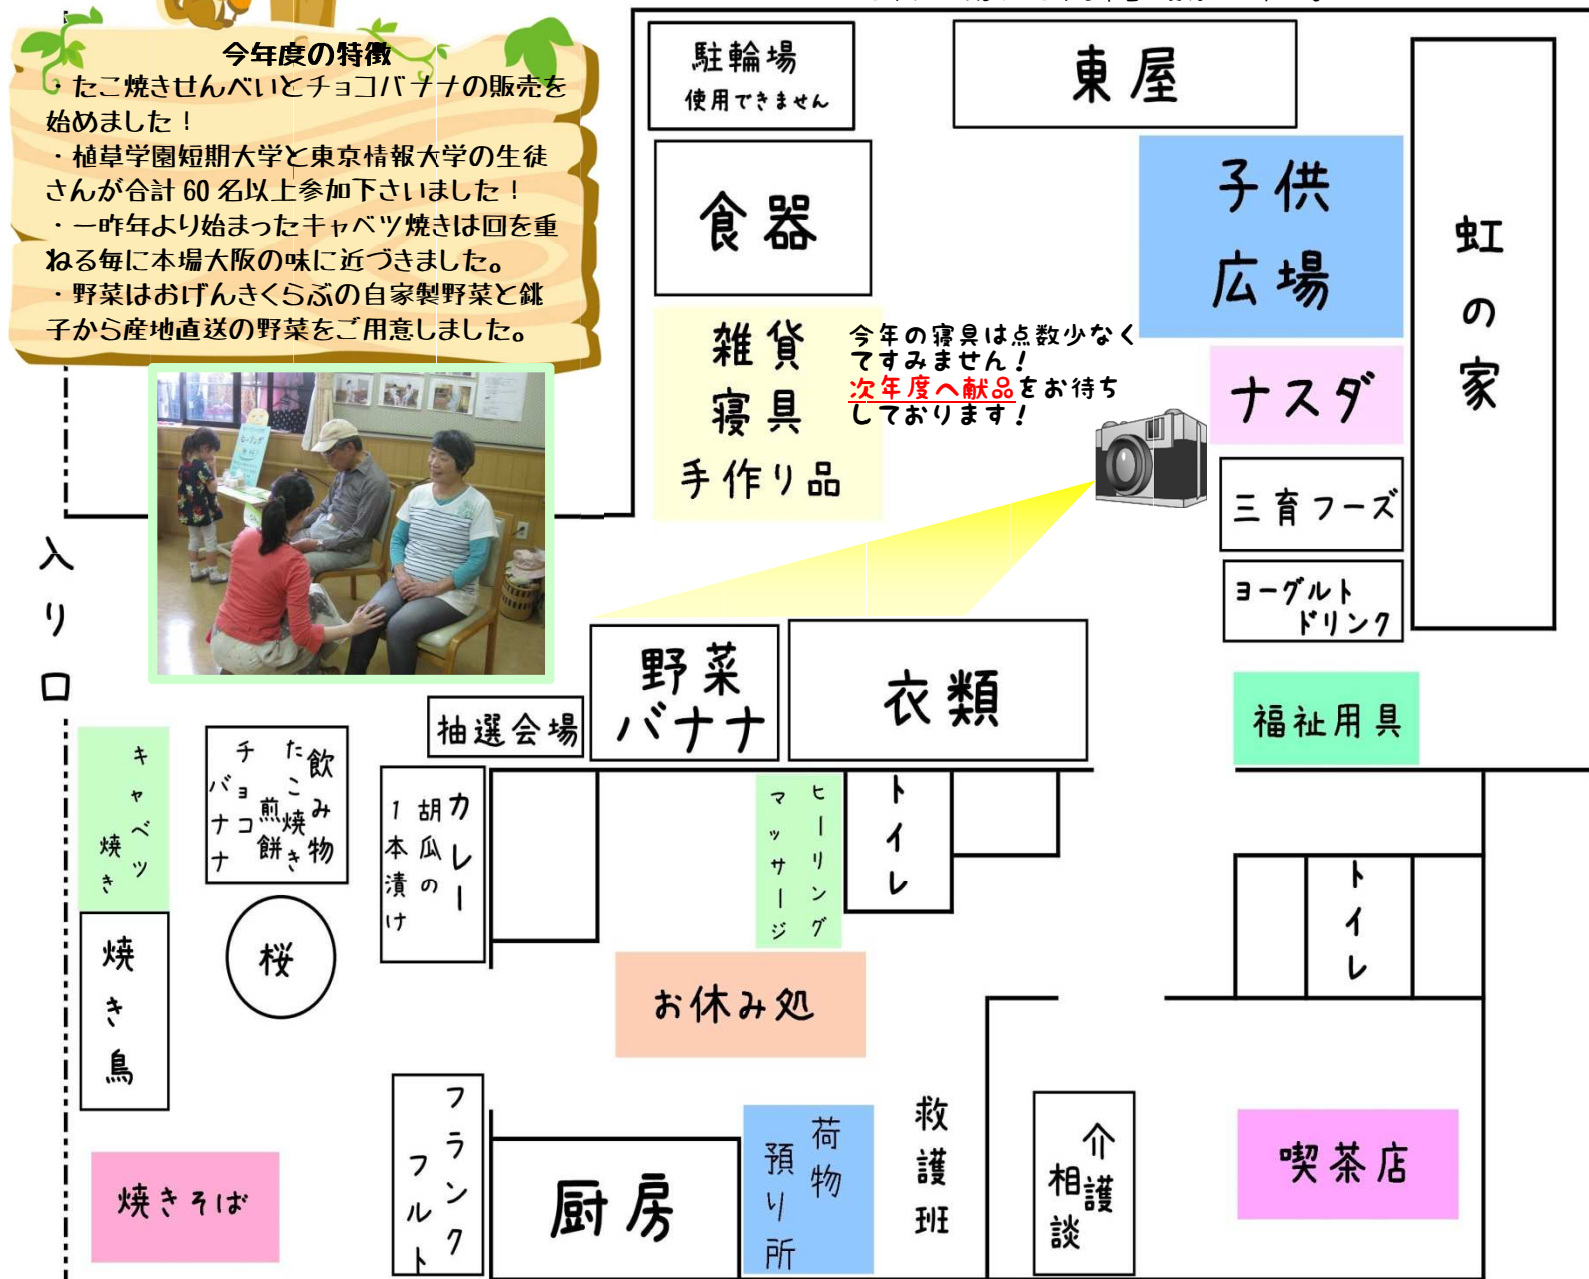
今年度の特徴
・たこ焼きせんべいとチョコバナナの販売を始めました！
・植草学園短期大学と東京情報大学の生徒さんが合計 60 名以上参加下さいました！
・一昨年より始まったキャベツ焼きは回を重ねる毎に本場大阪の味に近づきました。
・野菜はおげんきくらぶの自家製野菜と銚子から産地直送の野菜をご用意しました。

駐輪場
使用できません

東屋

食器

子供
広場

虹の家

雑貨
寝具
手作り品

今年の寝具は点数少なくてすみません！
次年度へ献品をお待ちしております！

ナスダ

三育フーズ

ヨーグルトドリンク

入り口

野菜
バナナ

衣類

抽選会場

福祉用具

キャベツ焼き

チョコバナナ

たこ焼き煎餅

飲み物

1本漬け

胡瓜の

カレー

マッサージ

ヒーリング

トイレ

トイレ

桜

焼き鳥

お休み処

フランクフルト

厨房

荷物預り所

救護班

介護相談

喫茶店

焼きそば